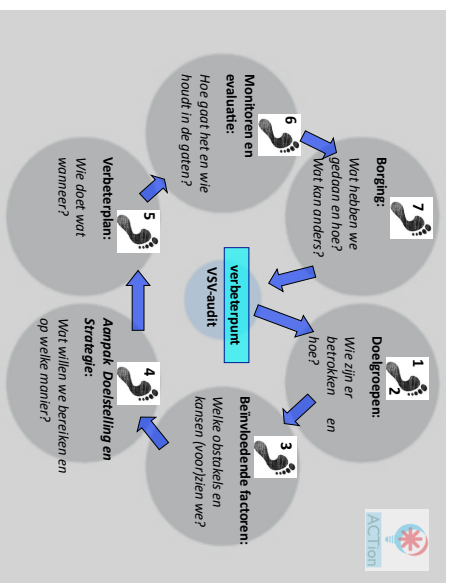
VSV-audit
verbeterpunt

1
2
Doelgroepen:
Wie zijn er betrokken en hoe?

3
Beïnvloedende factoren:
Welke obstakels en kansen (voor)zien we?

4
Aanpak Doelstelling en Strategie:
Wat willen we bereiken en op welke manier?

5
Verbeterplan:
Wie doet wat wanneer?

6
Monitoren en evaluatie:
Hoe gaat het en wie houdt in de gaten?

7
Borging:
Wat hebben we gedaan en hoe? Wat kan anders?

ACTion